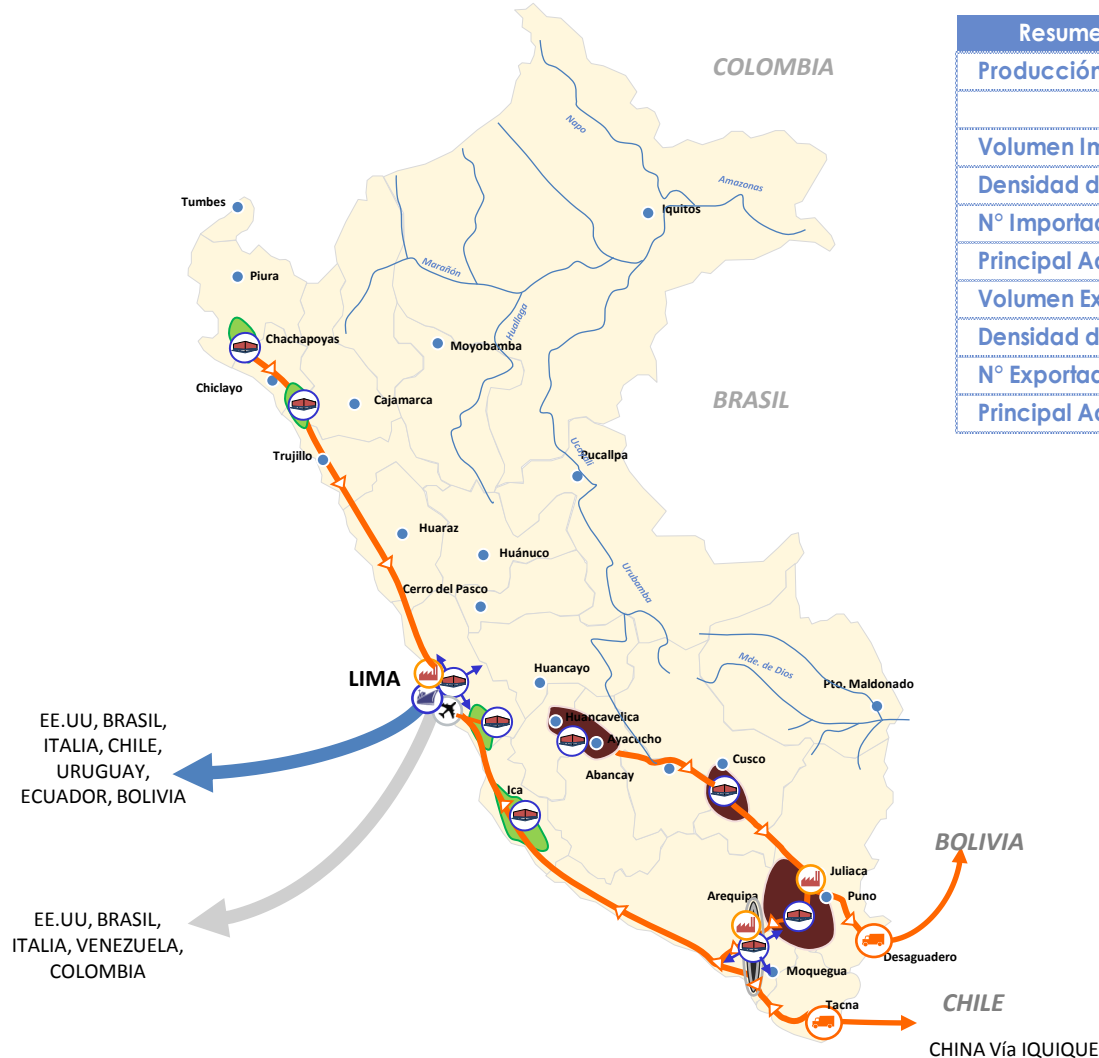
COLOMBIA

| Resume |
|---|
| Producción |
| |
| Volumen In |
| Densidad d |
| N° Importac |
| Principal Ac |
| Volumen Ex |
| Densidad d |
| N° Exportac |
| Principal Ac |

Tumbes
Piura
Chachapoyas
Chiclayo
Cajamarca
Moyobamba
Iquitos
Napo
Amazonas
Marañón
Huallaga
BRASIL
Trujillo
Ucayali
Pucallpa
Huaraz
Huánuco
Cerro del Pasco
Urubamba
LIMA
Huancayo
Mde. de Dios
Pto. Maldonado
Huancavelica
Ayacucho
Abancay
Cusco
EE.UU, BRASIL, ITALIA, CHILE, URUGUAY, ECUADOR, BOLIVIA
Ica
BOLIVIA
Juliaca
Puno
Arequipa
Desaguadero
Moquegua
EE.UU, BRASIL, ITALIA, VENEZUELA, COLOMBIA
CHILE
Tacna
CHINA Vía IQUIQUE